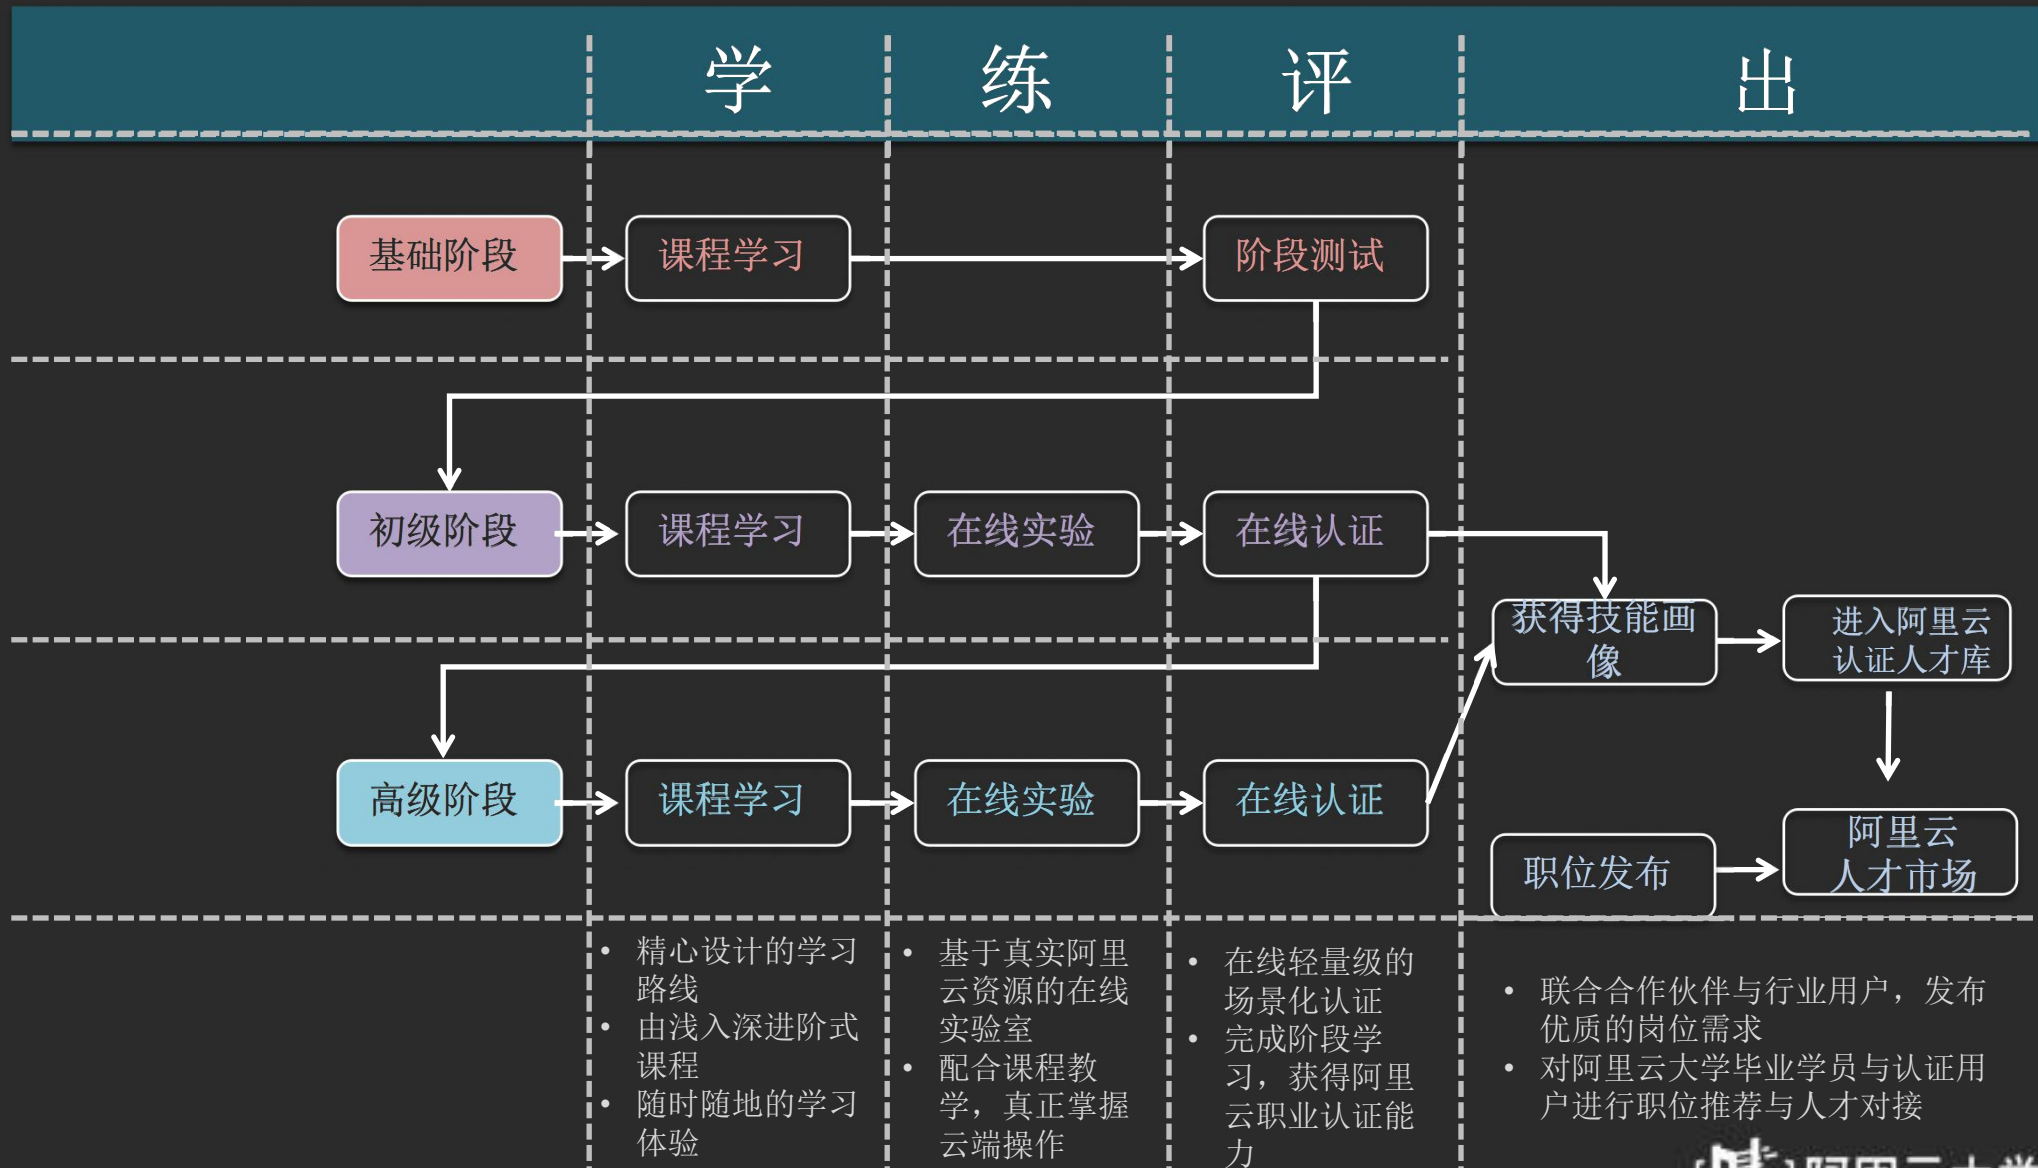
学 练 评 出

基础阶段 课程学习 阶段测试

初级阶段 课程学习 在线实验 在线认证

获得技能画像 进入阿里云认证人才库

高级阶段 课程学习 在线实验 在线认证

职位发布 阿里云人才市场

- 精心设计的学习路线
- 由浅入深进阶式课程
- 随时随地的学习体验

- 基于真实阿里云资源的在线实验室
- 配合课程教学，真正掌握云端操作

- 在线轻量级的场景化认证
- 完成阶段学习，获得阿里云职业认证能力

- 联合合作伙伴与行业用户，发布优质的岗位需求
- 对阿里云大学毕业学员与认证用户进行职位推荐与人才对接

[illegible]